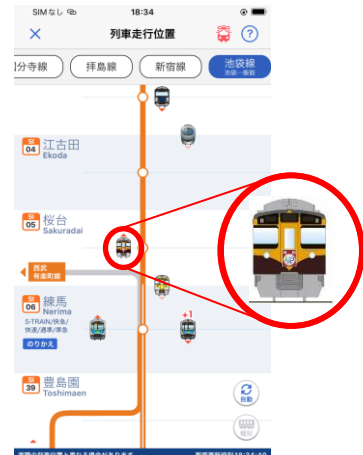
SIMなし 18:34

× 列車走行位置 ?

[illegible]分寺線 拝島線 新宿線 池袋線 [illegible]

SI 04 江古田 Ekoda

SI 05 桜台 Sakuradai

西武 有楽町線

SI 06 練馬 Nerima S-TRAIN/快急/ 快速/通準/準急

のりかえ

+1

SI 39 豊島園 Toshimaen

自動

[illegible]

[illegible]